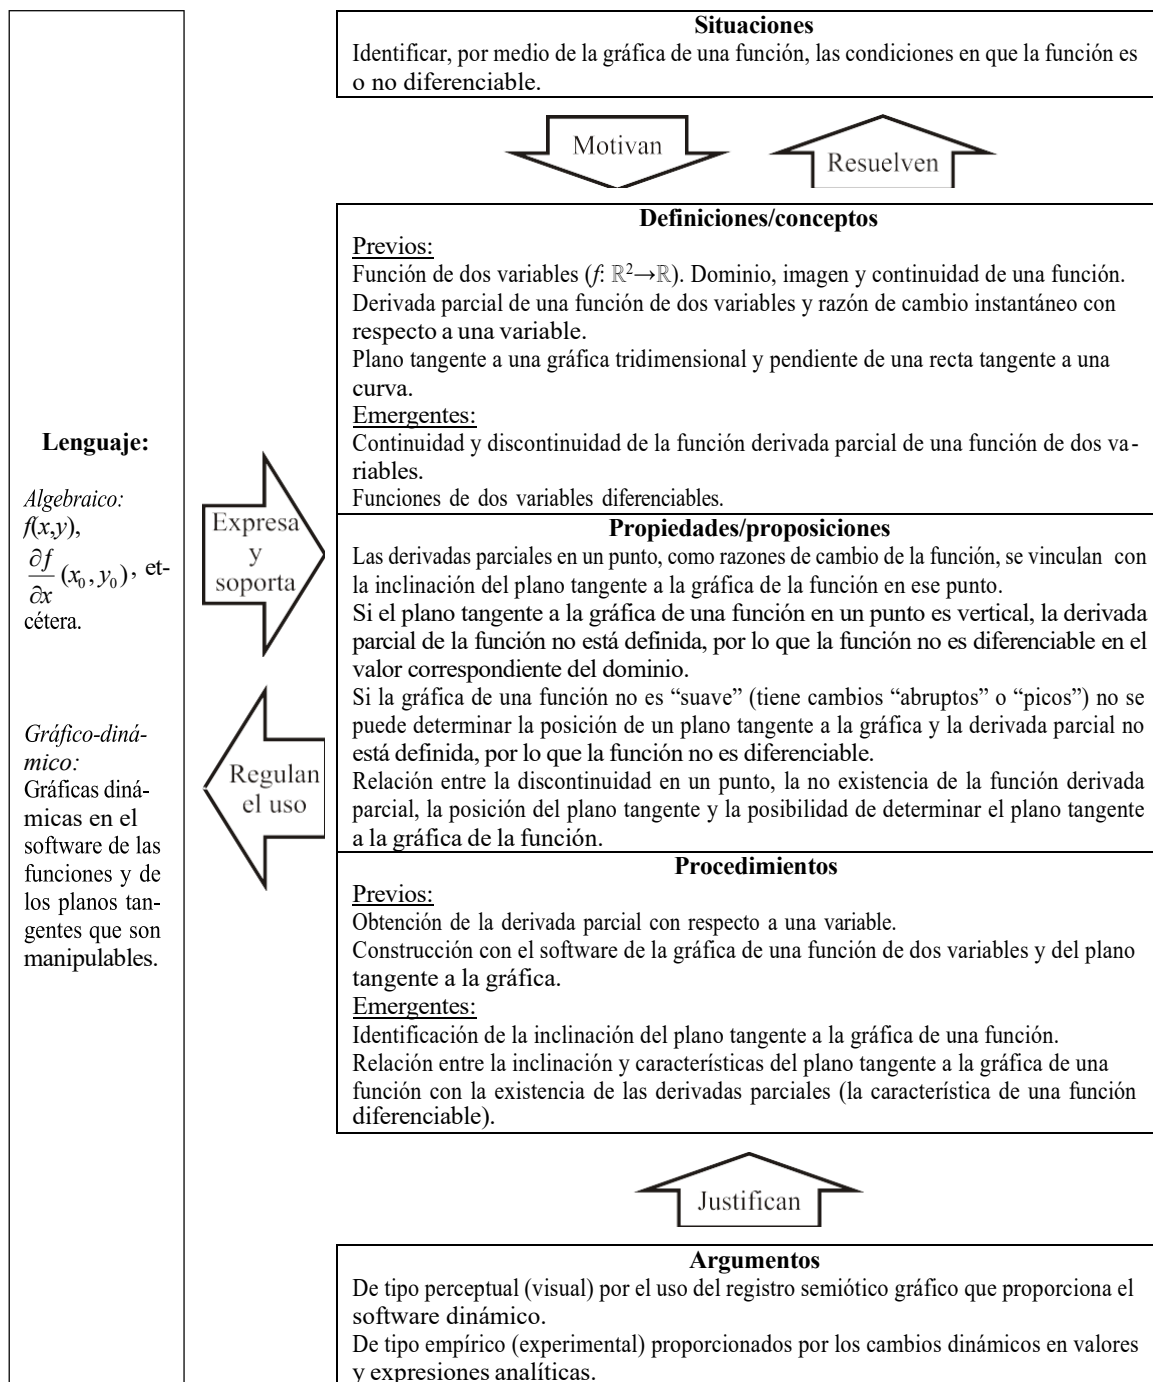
**Lenguaje:**

*Algebraico:* $f(x,y)$, $\frac{\partial f}{\partial x}(x_0, y_0)$, etcétera.

*Gráfico-dinámico:* Gráficas dinámicas en el software de las funciones y de los planos tangentes que son manipulables.

**Situaciones**
Identificar, por medio de la gráfica de una función, las condiciones en que la función es o no diferenciable.

Motivan

Resuelven

**Definiciones/conceptos**
Previos:
Función de dos variables ($f$: $\mathbb{R}^2 \rightarrow \mathbb{R}$). Dominio, imagen y continuidad de una función.
Derivada parcial de una función de dos variables y razón de cambio instantáneo con respecto a una variable.
Plano tangente a una gráfica tridimensional y pendiente de una recta tangente a una curva.
Emergentes:
Continuidad y discontinuidad de la función derivada parcial de una función de dos variables.
Funciones de dos variables diferenciables.

Expresa y soporta

Regulan el uso

**Propiedades/proposiciones**
Las derivadas parciales en un punto, como razones de cambio de la función, se vinculan con la inclinación del plano tangente a la gráfica de la función en ese punto.
Si el plano tangente a la gráfica de una función en un punto es vertical, la derivada parcial de la función no está definida, por lo que la función no es diferenciable en el valor correspondiente del dominio.
Si la gráfica de una función no es "suave" (tiene cambios "abruptos" o "picos") no se puede determinar la posición de un plano tangente a la gráfica y la derivada parcial no está definida, por lo que la función no es diferenciable.
Relación entre la discontinuidad en un punto, la no existencia de la función derivada parcial, la posición del plano tangente y la posibilidad de determinar el plano tangente a la gráfica de la función.

**Procedimientos**
Previos:
Obtención de la derivada parcial con respecto a una variable.
Construcción con el software de la gráfica de una función de dos variables y del plano tangente a la gráfica.
Emergentes:
Identificación de la inclinación del plano tangente a la gráfica de una función.
Relación entre la inclinación y características del plano tangente a la gráfica de una función con la existencia de las derivadas parciales (la característica de una función diferenciable).

Justifican

**Argumentos**
De tipo perceptual (visual) por el uso del registro semiótico gráfico que proporciona el software dinámico.
De tipo empírico (experimental) proporcionados por los cambios dinámicos en valores y expresiones analíticas.